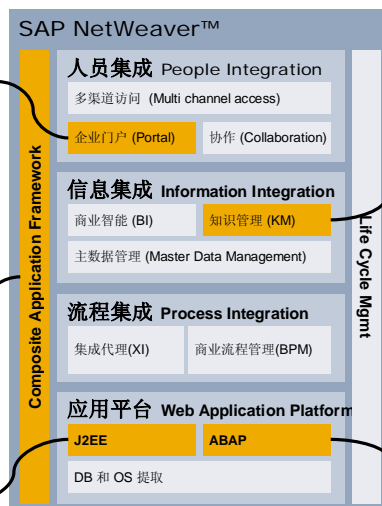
SAP NetWeaver™

Composite Application Framework

人员集成 People Integration

多渠道访问 (Multi channel access)

企业门户 (Portal)

协作 (Collaboration)

信息集成 Information Integration

商业智能 (BI)

知识管理 (KM)

主数据管理 (Master Data Management)

流程集成 Process Integration

集成代理(XI)

商业流程管理(BPM)

应用平台 Web Application Platform

J2EE

ABAP

DB 和 OS 提取

Life Cycle Mgmt